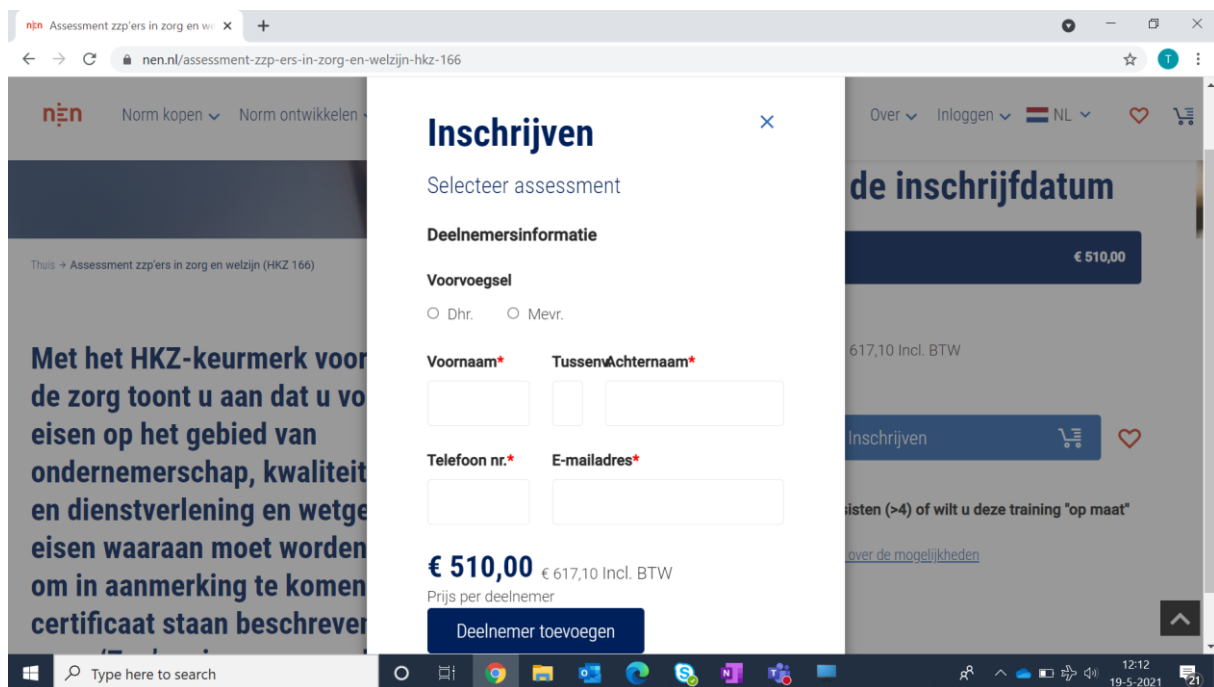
nen Assessment zzp'ers in zorg en we ×
+

nen.nl/assessment-zzp-ers-in-zorg-en-welzijn-hkz-166

T

nen Norm kopen Norm ontwikkelen

Over Inloggen NL

de inschrijfdatum

€ 510,00

Thuis → Assessment zzp'ers in zorg en welzijn (HKZ 166)

617,10 Incl. BTW

Met het HKZ-keurmerk voor de zorg toont u aan dat u vo eisen op het gebied van ondernemerschap, kwaliteit en dienstverlening en wetge eisen waaraan moet worden om in aanmerking te komen certificaat staan beschreven

Inschrijven

isten (>4) of wilt u deze training "op maat"

over de mogelijkheden

Inschrijven

×

Selecteer assessment

Deelnemersinformatie

Voorvoegsel

Dhr. Mevr.

Voornaam* Tussenv Achternaam*

Telefoon nr.* E-mailadres*

€ 510,00 € 617,10 Incl. BTW

Prijs per deelnemer

Deelnemer toevoegen

Type here to search

12:12
19-5-2021

21